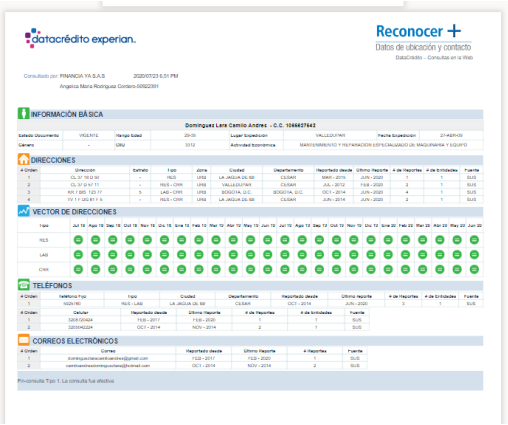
datacrédito experian.

Reconocer +
Datos de ubicación y contacto
DataCrédito – Consultas en la Web

Consultado por: FINANCIA YA S.A.S 2020/07/23 5:51 PM
Angelica Maria Rodriguez Cordero-80922391

INFORMACIÓN BÁSICA

Dominguez Lara Camilo Andres - C.C. 1065657642

| Estado Documento | VIGENTE | Rango Edad | 25-30 | Lugar Expedición | VALLEDUPAR | Fecha Expedición | 27-ABR-05 |
|---|---|---|---|---|---|---|---|
| Género | - | CIIU | 0010 | Actividad Económica | MANTENIMIENTO Y REPARACIÓN ESPECIALIZADO DE MAQUINARIA Y EQUIPO | | |

DIRECCIONES

| # Orden | Dirección | Estrato | Tipo | Zona | Ciudad | Departamento | Reportado desde | Último Reporte | # de Reportes | # de Entidades | Fuente |
|---|---|---|---|---|---|---|---|---|---|---|---|
| 1 | CL 37 19 D 50 | - | RES | URB | LA JAGUA DE IBI | CESAR | MAR - 2015 | JUN - 2020 | 1 | 1 | SUS |
| 2 | CL 37 D 47 17 | - | RES - CRR | URB | VALLEDUPAR | CESAR | JUL - 2012 | FEB - 2020 | 2 | 1 | SUS |
| 3 | KR 7 BIS 125 17 | 5 | LAB - CRR | URB | BOGOTA, D.C. | BOGOTA, D.C. | OCT - 2014 | JUN - 2020 | 4 | 1 | SUS |
| 4 | TV 7 7 UG 81 F 5 | - | RES - CRR | URB | LA JAGUA DE IBI | CESAR | JUN - 2014 | JUN - 2020 | 1 | 1 | SUS |

VECTOR DE DIRECCIONES

Tipo: Jul 15 Ago 15 Sep 15 Oct 15 Nov 15 Dic 15 Ene 16 Feb 16 Mar 16 Abr 16 May 16 Jun 16 Jul 16 Ago 16 Sep 16 Oct 16 Nov 16 Dic 16 Ene 20 Feb 20 Mar 20 Abr 20 May 20 Jun 20

RES
LAB
CRR

TELÉFONOS

| # Orden | Teléfono Fijo | Tipo | Ciudad | Departamento | Reportado desde | Último Reporte | # de Reportes | # de Entidades | Fuente |
|---|---|---|---|---|---|---|---|---|---|
| 1 | 5824160 | RES - LAB | LA JAGUA DE IBI | CESAR | OCT - 2014 | JUN - 2020 | 1 | 1 | SUS |

| # Orden | Celular | Reportado desde | Último Reporte | # de Reportes | # de Entidades | Fuente |
|---|---|---|---|---|---|---|
| 1 | 3205720404 | FEB - 2017 | FEB - 2020 | 1 | 1 | SUS |
| 2 | 3203040224 | OCT - 2014 | NOV - 2014 | 2 | 1 | SUS |

CORREOS ELECTRÓNICOS

| # Orden | Correo | Reportado desde | Último Reporte | # Reportes | Fuente |
|---|---|---|---|---|---|
| 1 | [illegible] | FEB - 2017 | FEB - 2020 | 1 | SUS |
| 2 | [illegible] | OCT - 2014 | NOV - 2014 | 2 | SUS |

Pre-consulta Tipo 1. La consulta fue efectiva.